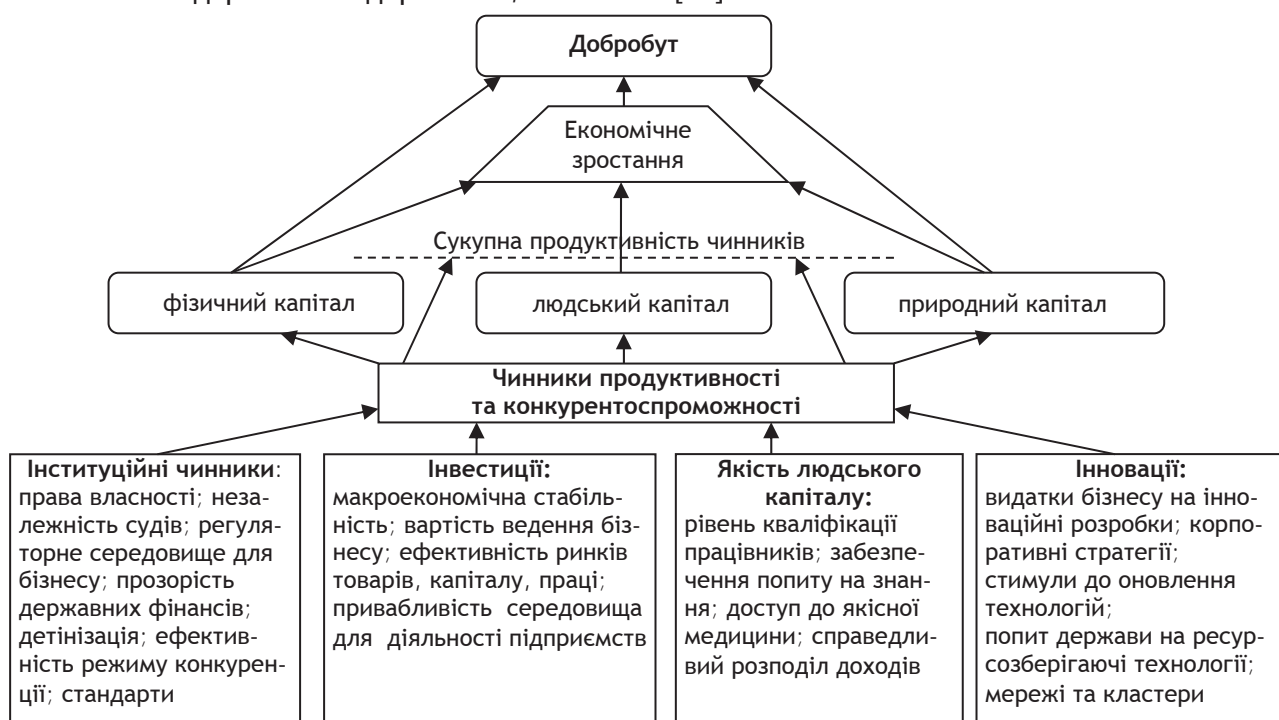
Добробут

Економічне зростання

Сукупна продуктивність чинників

фізичний капітал

людський капітал

природний капітал

Чинники продуктивності та конкурентоспроможності

**Інституційні чинники**: права власності; незалежність судів; регуляторне середовище для бізнесу; прозорість державних фінансів; детінізація; ефективність режиму конкуренції; стандарти

**Інвестиції:** макроекономічна стабільність; вартість ведення бізнесу; ефективність ринків товарів, капіталу, праці; привабливість середовища для діяльності підприємств

**Якість людського капіталу:** рівень кваліфікації працівників; забезпечення попиту на знання; доступ до якісної медицини; справедливий розподіл доходів

**Інновації:** видатки бізнесу на інноваційні розробки; корпоративні стратегії; стимули до оновлення технологій; попит держави на ресурсозберігаючі технології; мережі та кластери